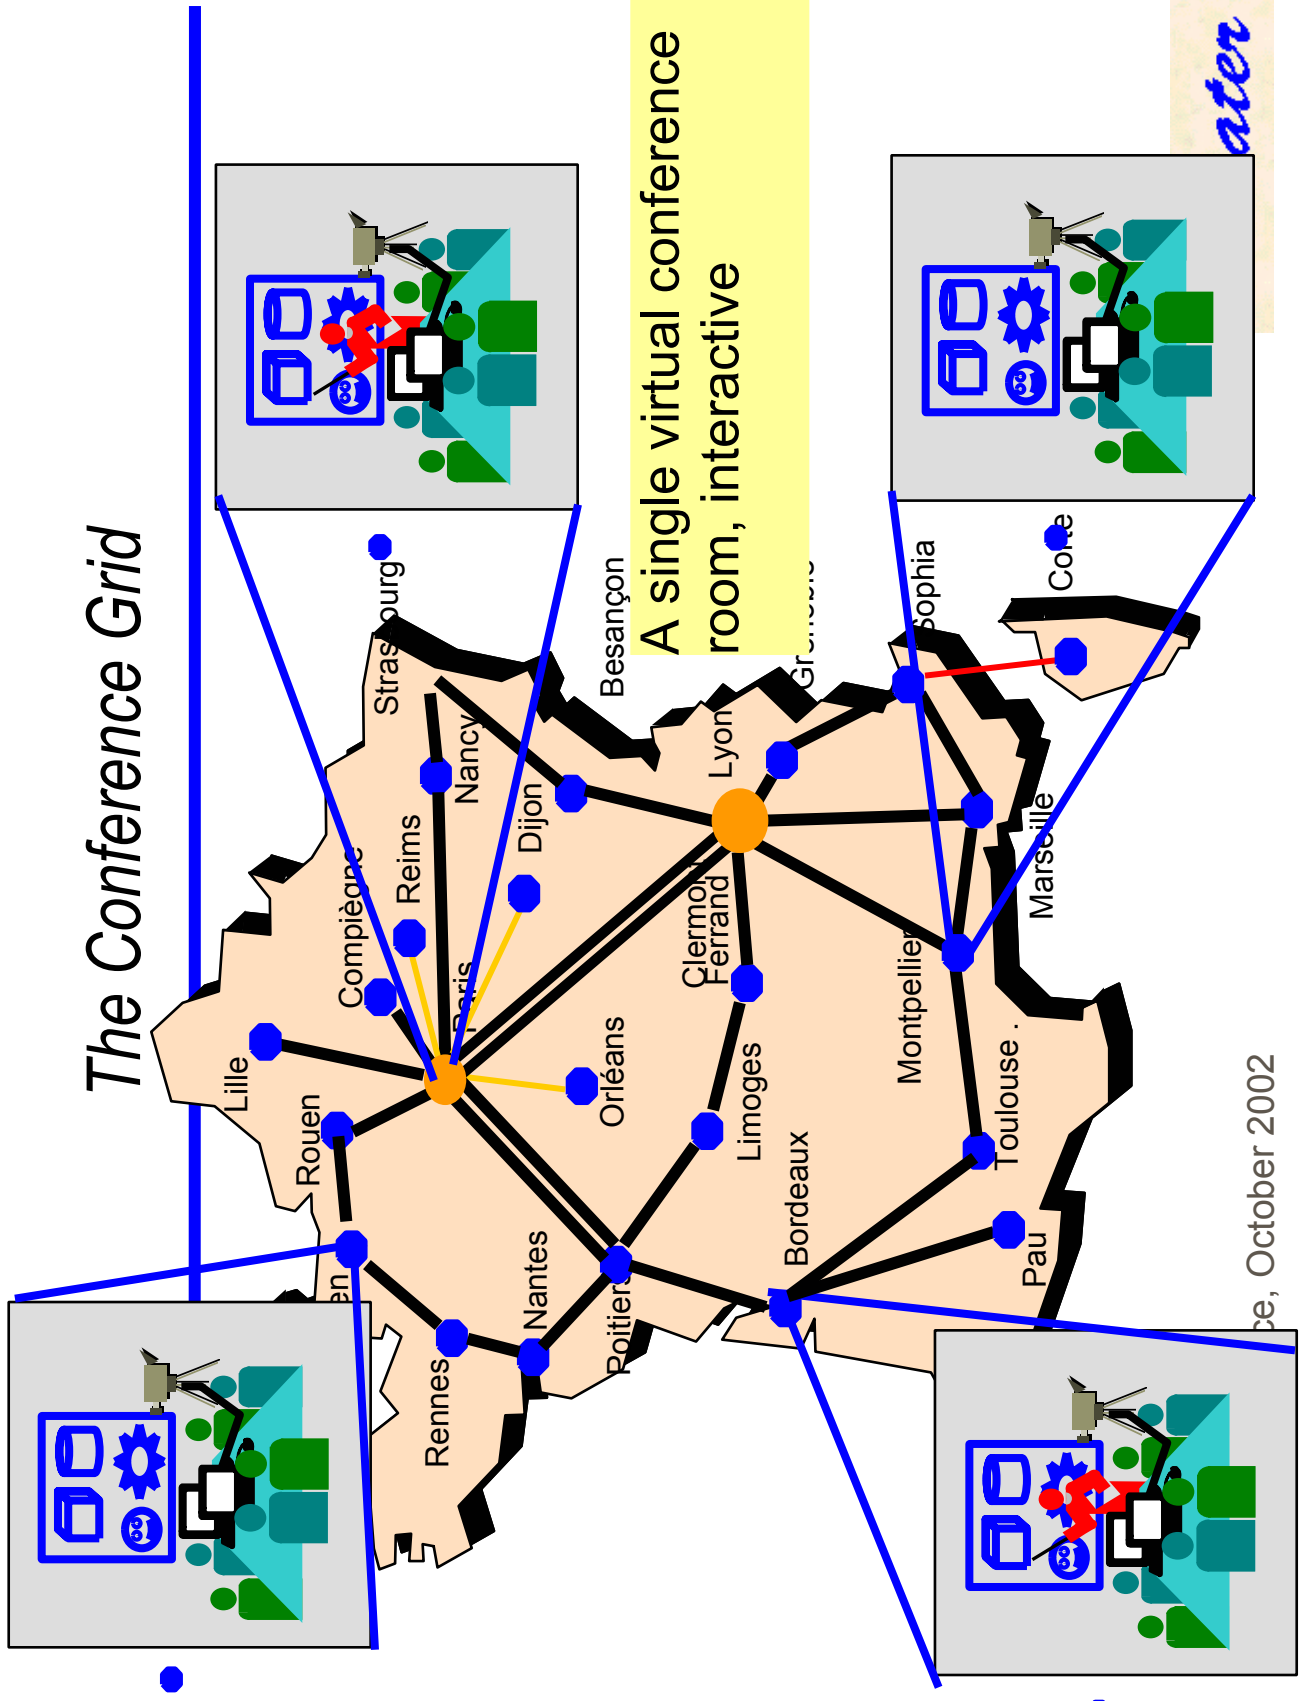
The Conference Grid

A single virtual conference room, interactive

ater

Strasbourg
Nancy
Reims
Compiègne
Paris
Dijon
Besançon
Grenoble
Lyon
Sophia
Corte
Marseille
Clermont Ferrand
Orléans
Lille
Rouen
Limoges
Montpellier
Toulouse
Bordeaux
Nantes
Poitiers
Rennes
Pau
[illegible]en

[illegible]ce, October 2002